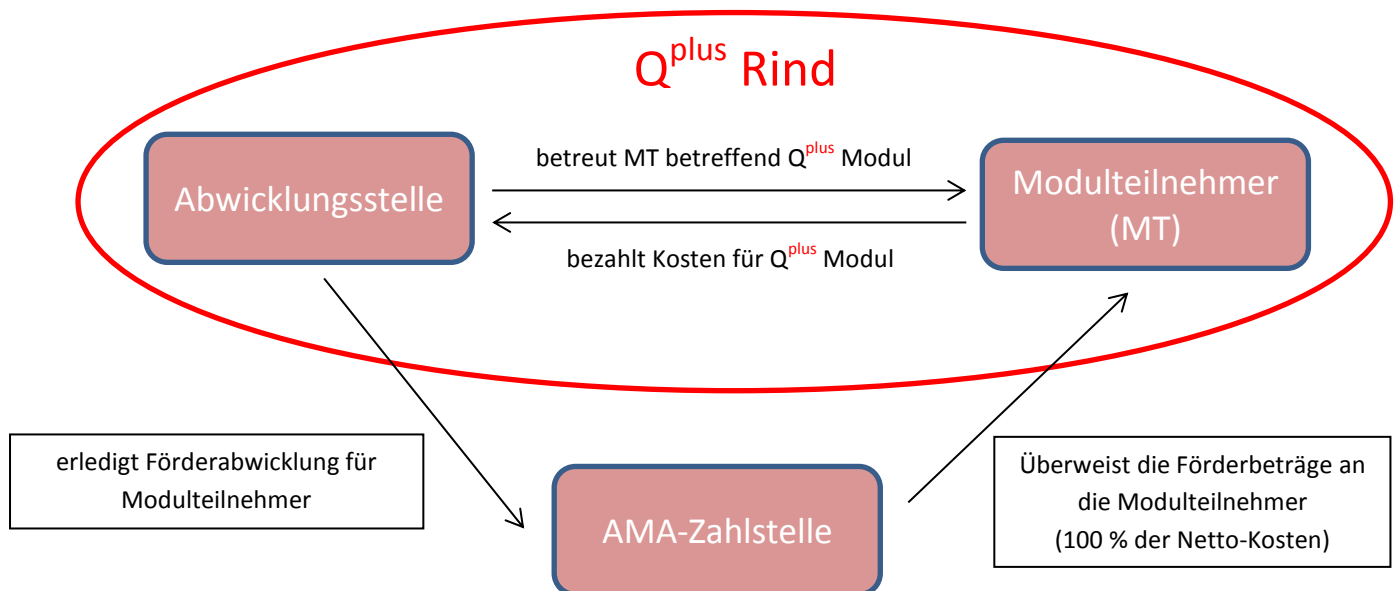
$Q^{plus}$ Rind

Abwicklungsstelle

betreut MT betreffend $Q^{plus}$ Modul

bezahlt Kosten für $Q^{plus}$ Modul

Modulteilnehmer (MT)

erledigt Förderabwicklung für Modulteilnehmer

AMA-Zahlstelle

Überweist die Förderbeträge an die Modulteilnehmer (100 % der Netto-Kosten)